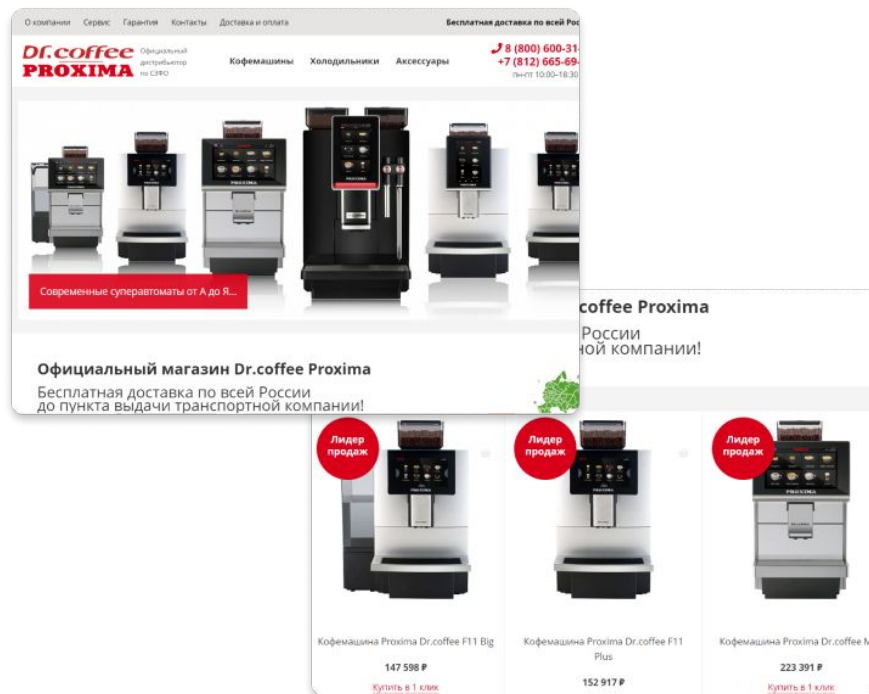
О компании Сервис Гарантия Контакты Доставка и оплата

Бесплатная доставка по всей Росс

Dr.coffee PROXIMA

Официальный дистрибьютор по СЗФО

Кофемашины Холодильники Аксессуары

8 (800) 600-31

+7 (812) 665-69

пн-пт 10:00–18:30

Современные суперавтоматы от А до Я...

Официальный магазин Dr.coffee Proxima

Бесплатная доставка по всей России до пункта выдачи транспортной компании!

coffee Proxima

России

ной компании!

Лидер продаж

Лидер продаж

Лидер продаж

Кофемашина Proxima Dr.coffee F11 Big

147 598 ₽

Купить в 1 клик

Кофемашина Proxima Dr.coffee F11 Plus

152 917 ₽

Кофемашина Proxima Dr.coffee M

223 391 ₽

Купить в 1 клик